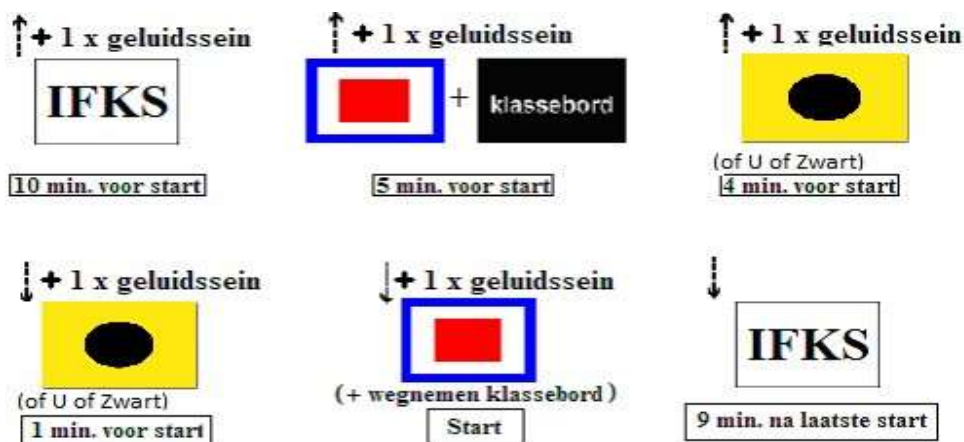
+ 1 x geluidssein

IFKS

10 min. voor start

+ 1 x geluidssein

+ klassebord

5 min. voor start

+ 1 x geluidssein

(of U of Zwart)

4 min. voor start

+ 1 x geluidssein

(of U of Zwart)

1 min. voor start

+ 1 x geluidssein

(+ wegnemen klassebord)

Start

IFKS

9 min. na laatste start